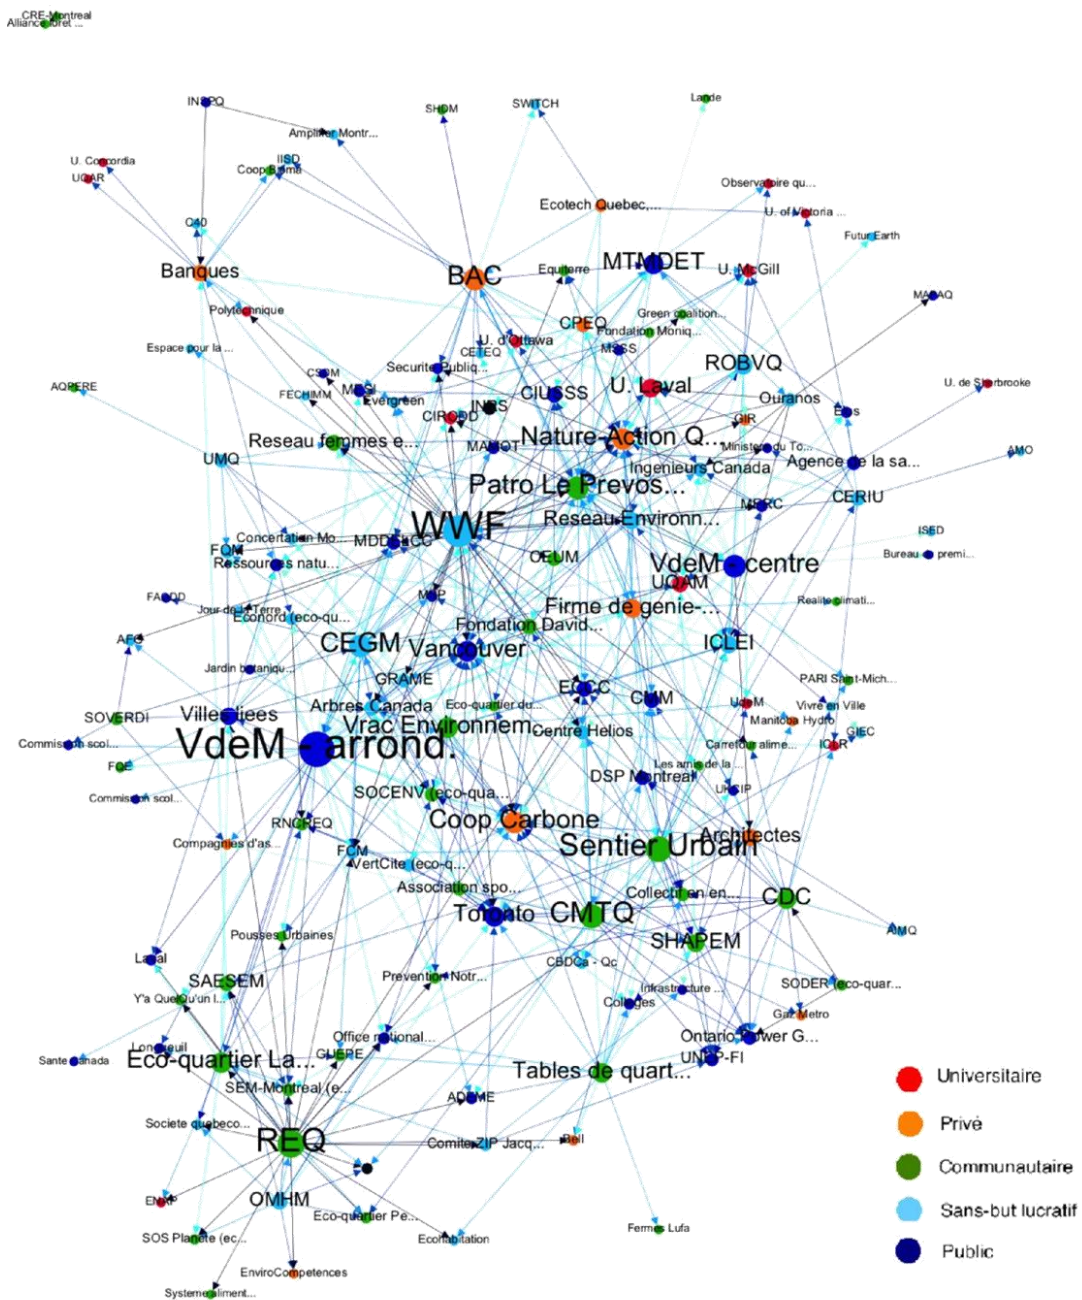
CRE-Montreal
Alliance foret ...
INSPQ
SHQM
SWITCH
Lande
Amplifier Montr...
U. Concordia
UQAR
IISD
Coop Enima
Observatoire qu...
Ecotech Quebec,...
U. of Victoria ...
C40
Future Earth
Banques
BAC
Equiterre
MTMDET
U. McGill
MAMAQ
Polytechnique
Green coalition...
CPEQ
Fondation Moniq...
Espace pour la ...
U. d'Ottawa
CETEQ
MSSS
ROBVQ
AQPERE
CSSM
Securite Publiq...
U. Laval
U. de Sherbrooke
FECHIMM
MRCI
Evergreen
CIUSSS
Ouranos
INRS
CIRODD
GIR
Eos
Reseau femmes e...
MAMOT
Nature-Action Q...
Ministere du To...
AMO
UMQ
Ingenieurs Canada
Agence de la sa...
Patro Le Prevos...
CERIU
WWF
Reseau Environn...
MERC
ISED
Concertation Mo...
MDDELCC
FQM
OEUM
Bureau premi...
Ressources natu...
VdeM-centre
UQAM
FAQDD
Realite climati...
Jour de la Terre
Econord (eco-qu...
MCP
Firme de genie-...
AFC
Fondation David...
ICLEI
CEGM
Vancouver
Jardin botaniqu...
GRAME
PARI Saint-Mich...
ECCC
CMM
Arbres Canada
Eco-quartier du...
UdeM
Vivre en Ville
SOVERDI
Villes-iees
Manitoba Hydro
Vrac Environnem...
Centre Helios
GIEC
Commission scol...
VdeM - arrond.
Carrefour alime...
ICIR
FQE
Les amis de la ...
DSP Montreal
UPTIP
Commission scol...
SOCENV (eco-qua...
RNCREQ
Coop Carbone
Architectes
Compagnies d'as...
Sentier Urbain
FCM
VertCite (eco-q...
Association spo...
Collectif en en...
CDC
Toronto
CMTQ
AMQ
Pousses Urbaines
SHAPEM
Laval
CBDCa - Qc
SAESEM
Prevention Notr...
SODER (eco-quar...
Infrastructure ...
Y'a QuelQu'un l...
Colleges
Gaz Metro
Longueuil
Office national...
Ontario Power G...
Sante Canada
Eco-quartier La...
GUEPE
UNEP-FI
Tables de quart...
SEM-Montreal (e...
ADEME
Societe quebeco...
REQ
Comite ZIP Jacq...
Bell
ENAP
OMHM
Eco-quartier Pe...
SOS Planete (ec...
Ecohabitation
Fermes Lufa
EnviroCompetences
Systeme aliment...
Universitaire
Privé
Communautaire
Sans-but lucratif
Public